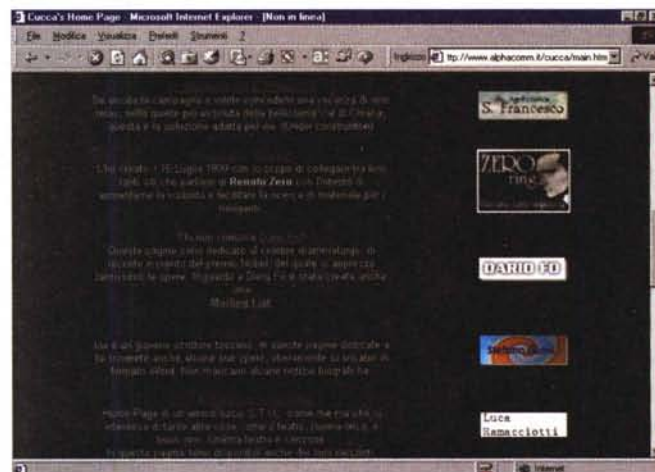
Cucca's Home Page - Microsoft Internet Explorer - [Non in linea]

File Modifica Visualizza Preferiti Strumenti ?

Indirizzo http://www.alphacomm.it/cucca/main.htm

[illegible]

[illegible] Renato Zero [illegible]

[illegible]

Marilena Lali

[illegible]

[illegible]

S. Francesco

ZERO

DARIO FO

Luca Ramacciotti

Internet